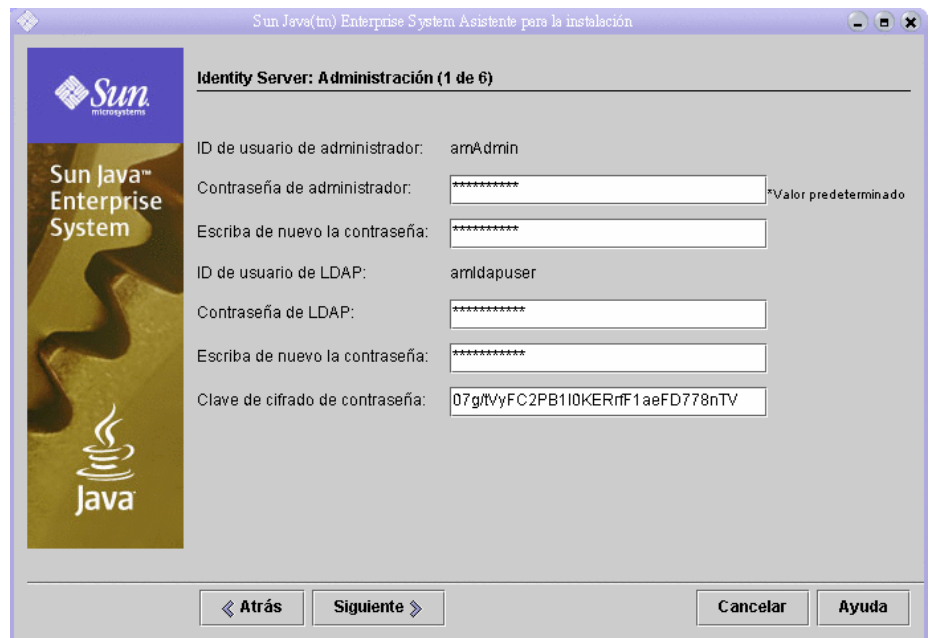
Sun Java(tm) Enterprise System Asistente para la instalación

Sun microsystems

Sun Java™ Enterprise System

Java

Identity Server: Administración (1 de 6)

ID de usuario de administrador: amAdmin

Contraseña de administrador: ********** *Valor predeterminado

Escriba de nuevo la contraseña: **********

ID de usuario de LDAP: amldapuser

Contraseña de LDAP: ***********

Escriba de nuevo la contraseña: ***********

Clave de cifrado de contraseña: 07g/tVyFC2PB1I0KERrfF1aeFD778nTV

« Atrás Siguiente » Cancelar Ayuda